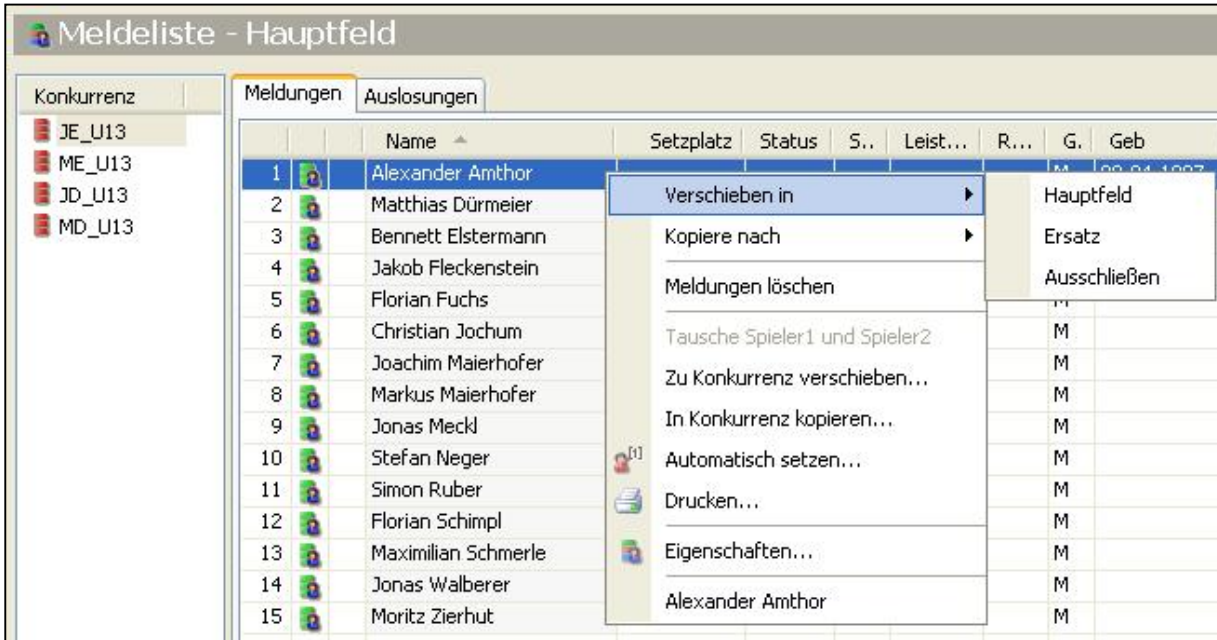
Meldeliste - Hauptfeld

Konkurrenz
JE_U13
ME_U13
JD_U13
MD_U13

Meldungen | Auslosungen

| | | Name | Setzplatz | Status | S.. | Leist... | R... | G. | Geb |
|---|---|---|---|---|---|---|---|---|---|
| 1 | | Alexander Amthor | | | | | | M | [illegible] |
| 2 | | Matthias Dürmeier | | | | | | | |
| 3 | | Bennett Elstermann | | | | | | | |
| 4 | | Jakob Fleckenstein | | | | | | | |
| 5 | | Florian Fuchs | | | | | | M | |
| 6 | | Christian Jochum | | | | | | M | |
| 7 | | Joachim Maierhofer | | | | | | M | |
| 8 | | Markus Maierhofer | | | | | | M | |
| 9 | | Jonas Meckl | | | | | | M | |
| 10 | | Stefan Neger | | | | | | M | |
| 11 | | Simon Ruber | | | | | | M | |
| 12 | | Florian Schimpl | | | | | | M | |
| 13 | | Maximilian Schmerle | | | | | | M | |
| 14 | | Jonas Walberer | | | | | | M | |
| 15 | | Moritz Zierhut | | | | | | M | |

Verschieben in
Kopiere nach
Meldungen löschen
Tausche Spieler1 und Spieler2
Zu Konkurrenz verschieben...
In Konkurrenz kopieren...
Automatisch setzen...
Drucken...
Eigenschaften...
Alexander Amthor

Hauptfeld
Ersatz
Ausschließen